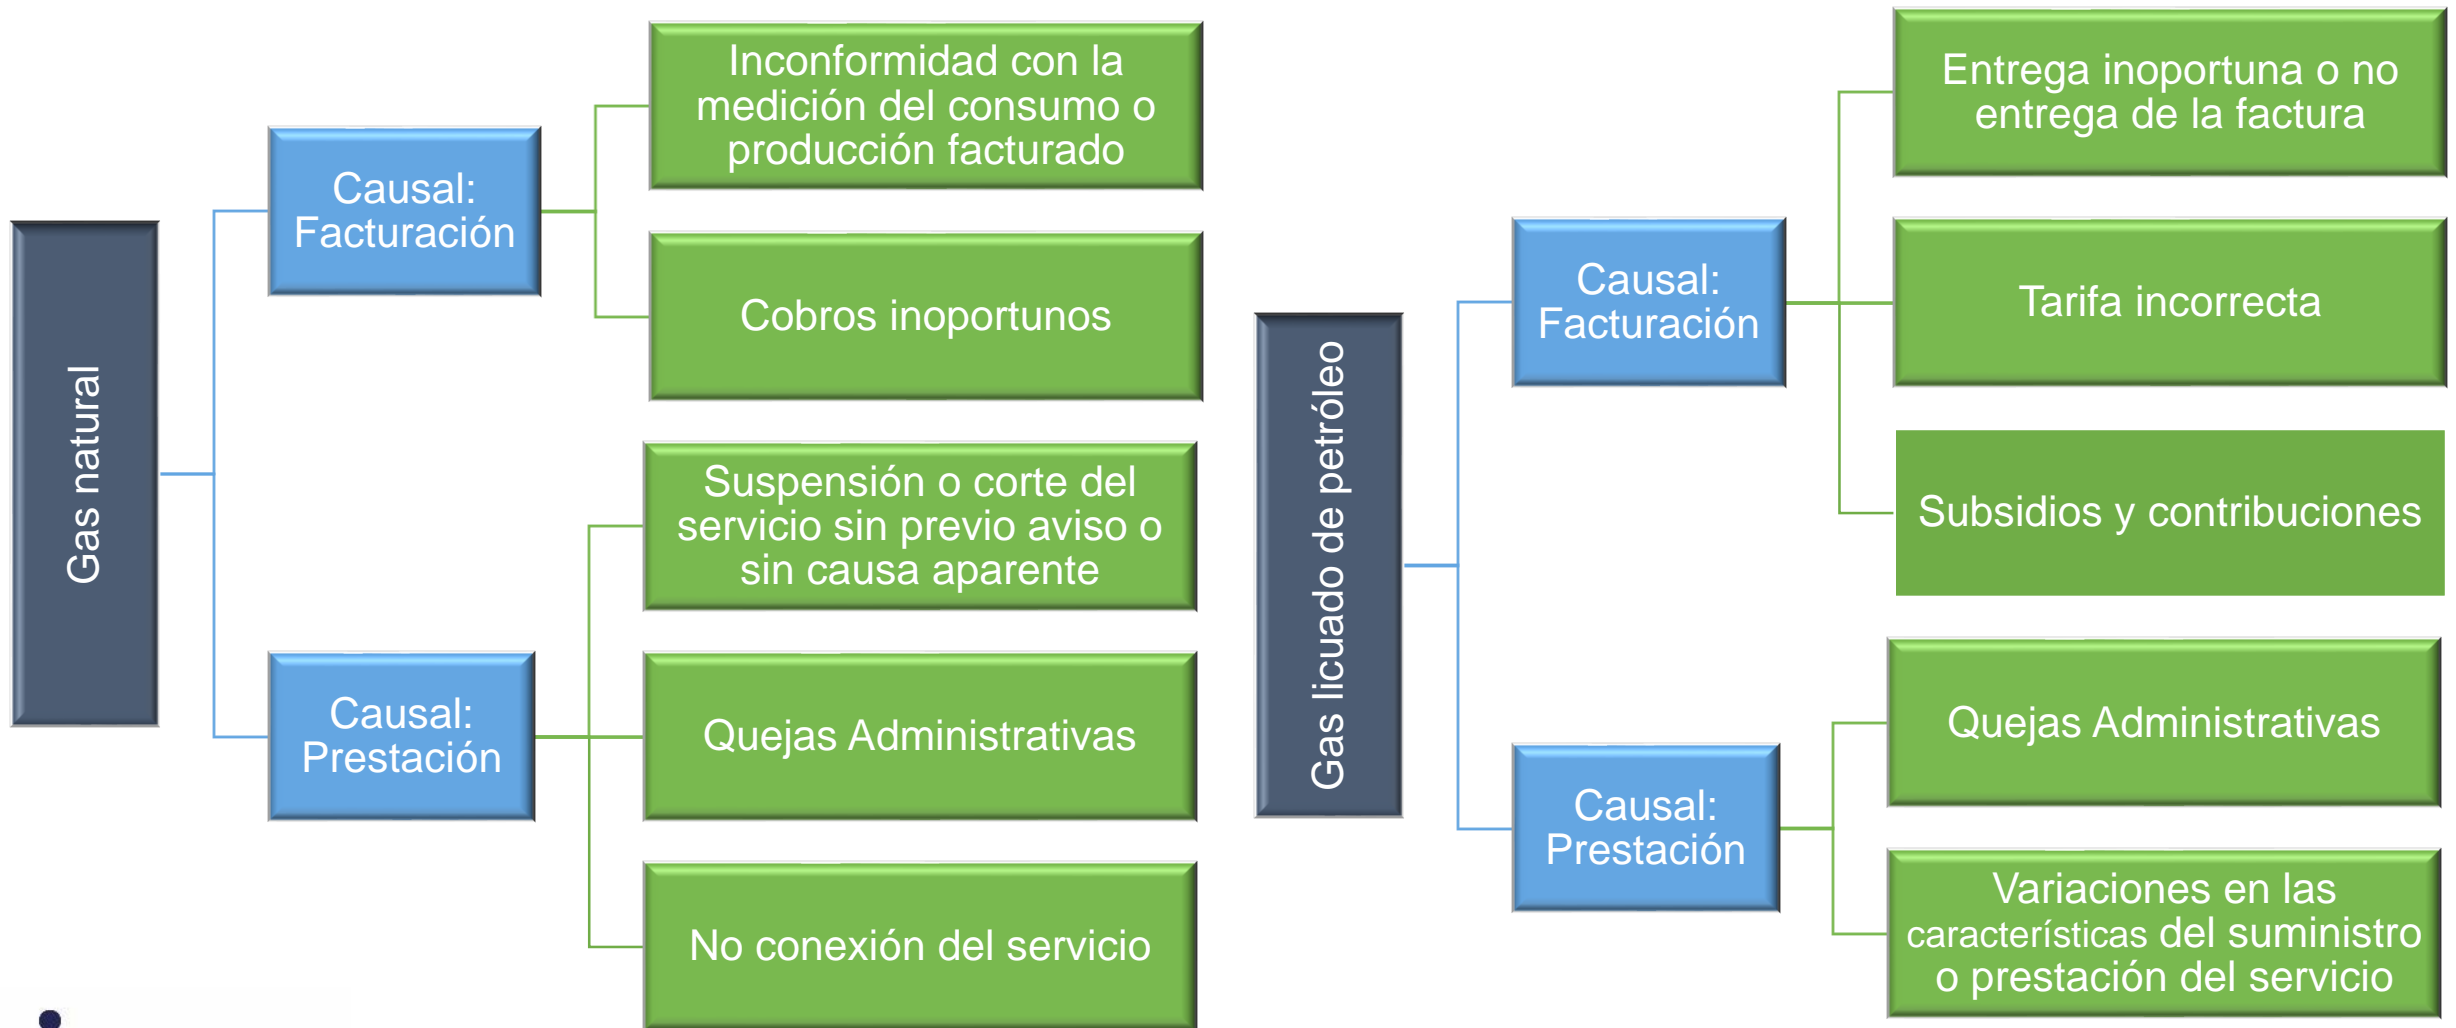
Gas natural

Causal: Facturación

Inconformidad con la medición del consumo o producción facturado

Cobros inoportunos

Causal: Prestación

Suspensión o corte del servicio sin previo aviso o sin causa aparente

Quejas Administrativas

No conexión del servicio

Gas licuado de petróleo

Causal: Facturación

Entrega inoportuna o no entrega de la factura

Tarifa incorrecta

Subsidios y contribuciones

Causal: Prestación

Quejas Administrativas

Variaciones en las características del suministro o prestación del servicio